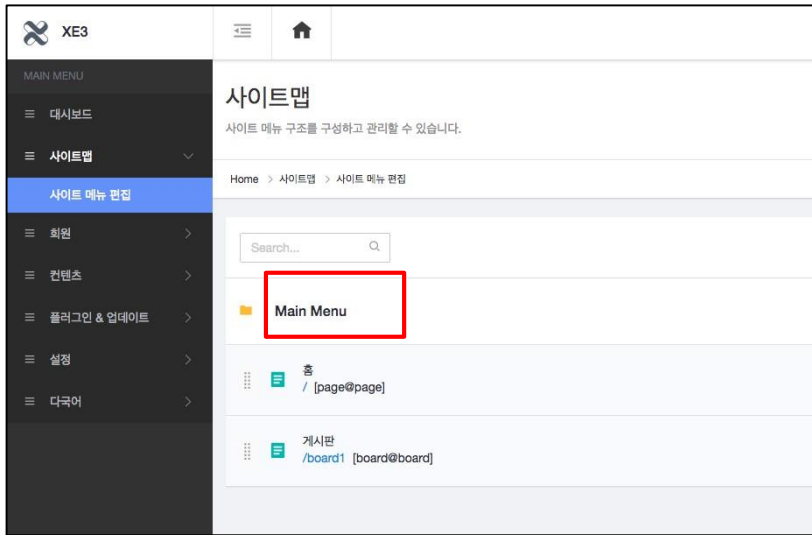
XE3

MAIN MENU

대시보드

사이트맵

사이트 메뉴 편집

회원

컨텐츠

플러그인 & 업데이트

설정

다국어

사이트맵

사이트 메뉴 구조를 구성하고 관리할 수 있습니다.

Home > 사이트맵 > 사이트 메뉴 편집

Search...

Main Menu

홈
/ [page@page]

게시판
/board1 [board@board]